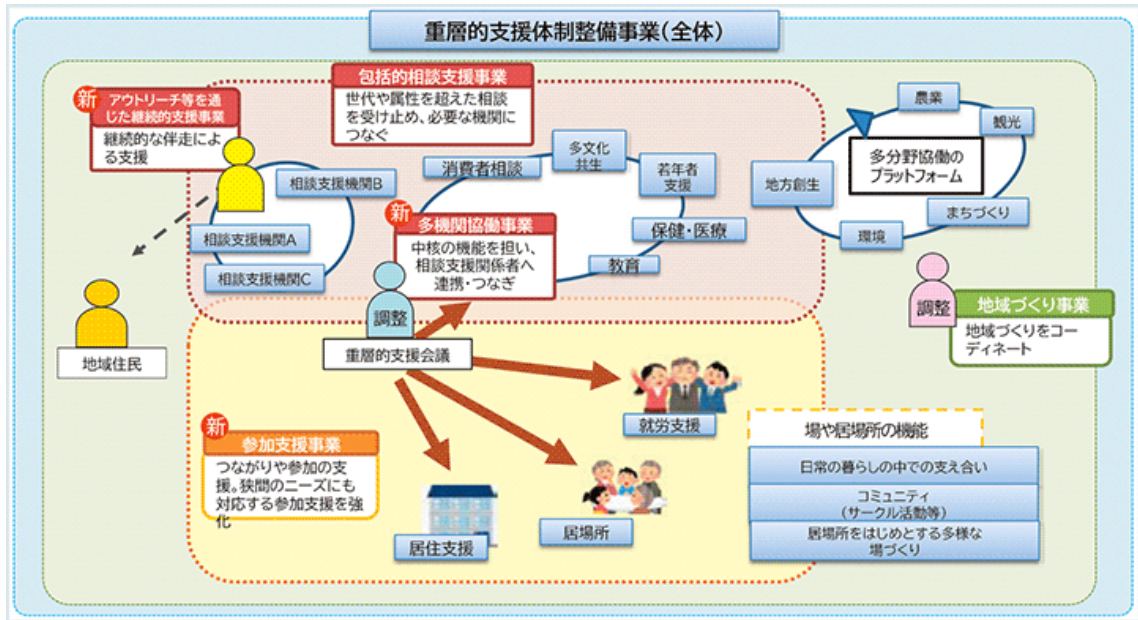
重層的支援体制整備事業（全体）

新
アウトリーチ等を通じた継続的支援事業
継続的な伴走による支援

包括的相談支援事業
世代や属性を超えた相談を受け止め、必要な機関につなぐ

相談支援機関B
相談支援機関A
相談支援機関C

消費者相談
多文化共生
若年者支援
保健・医療
教育

新
多機関協働事業
中核の機能を担い、相談支援関係者へ連携・つなぎ

農業
観光
多分野協働のプラットフォーム
地方創生
まちづくり
環境

調整
地域づくり事業
地域づくりをコーディネート

地域住民

調整
重層的支援会議

就労支援

新
参加支援事業
つながりや参加の支援。狭間のニーズにも対応する参加支援を強化

居住支援
居場所

場や居場所の機能
日常の暮らしの中での支え合い
コミュニティ（サークル活動等）
居場所をはじめとする多様な場づくり